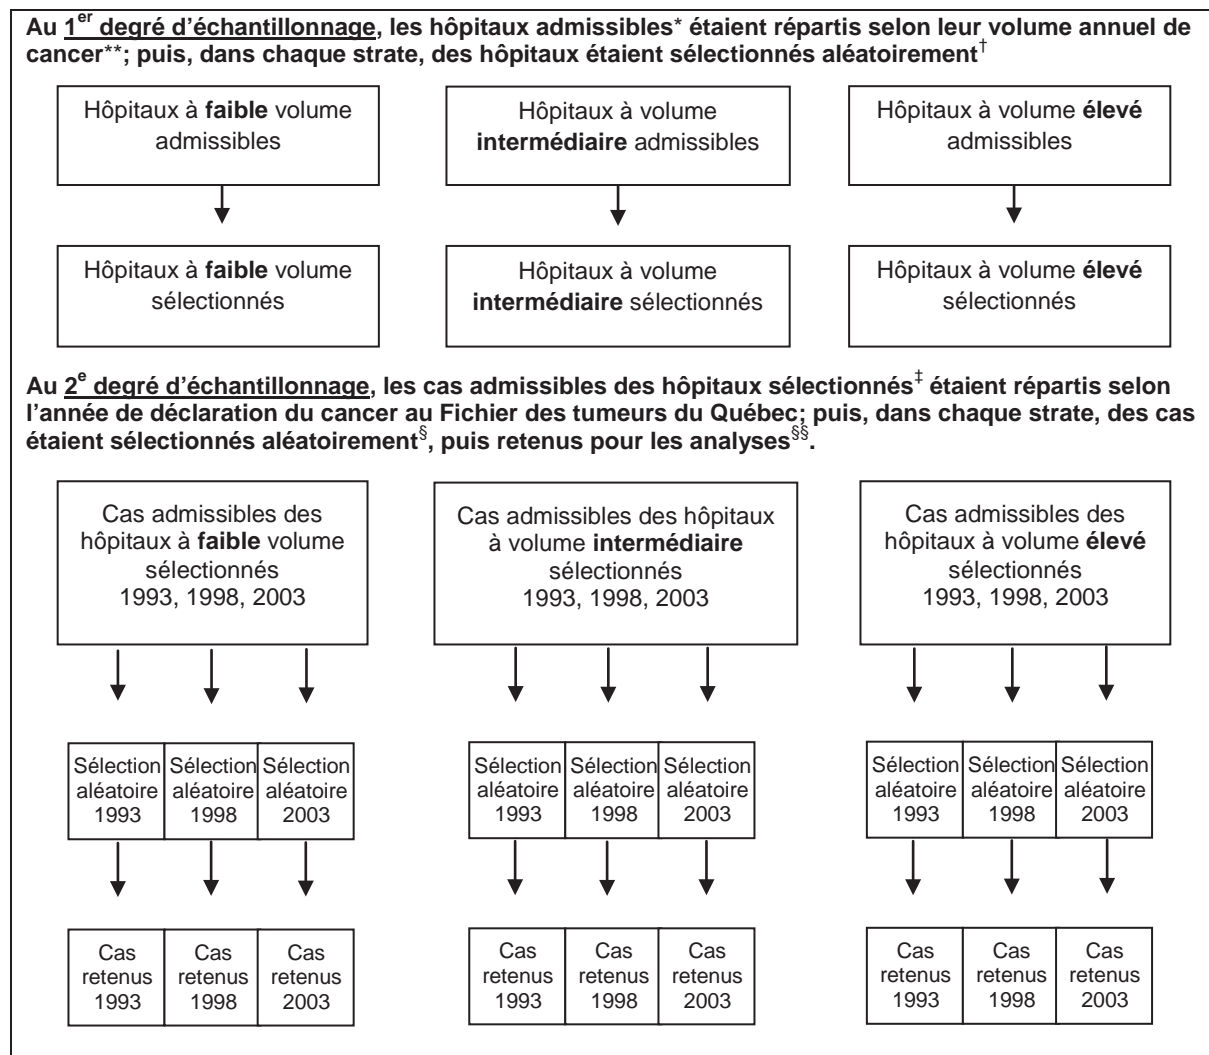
Au $1^{er}$ degré d'échantillonnage, les hôpitaux admissibles* étaient répartis selon leur volume annuel de cancer**; puis, dans chaque strate, des hôpitaux étaient sélectionnés aléatoirement$^{\dagger}$

Hôpitaux à faible volume admissibles

Hôpitaux à volume intermédiaire admissibles

Hôpitaux à volume élevé admissibles

Hôpitaux à faible volume sélectionnés

Hôpitaux à volume intermédiaire sélectionnés

Hôpitaux à volume élevé sélectionnés

Au $2^{e}$ degré d'échantillonnage, les cas admissibles des hôpitaux sélectionnés$^{\ddagger}$ étaient répartis selon l'année de déclaration du cancer au Fichier des tumeurs du Québec; puis, dans chaque strate, des cas étaient sélectionnés aléatoirement$^{\S}$, puis retenus pour les analyses$^{\S\S}$.

Cas admissibles des hôpitaux à faible volume sélectionnés 1993, 1998, 2003

Cas admissibles des hôpitaux à volume intermédiaire sélectionnés 1993, 1998, 2003

Cas admissibles des hôpitaux à volume élevé sélectionnés 1993, 1998, 2003

Sélection aléatoire 1993 | Sélection aléatoire 1998 | Sélection aléatoire 2003

Sélection aléatoire 1993 | Sélection aléatoire 1998 | Sélection aléatoire 2003

Sélection aléatoire 1993 | Sélection aléatoire 1998 | Sélection aléatoire 2003

Cas retenus 1993 | Cas retenus 1998 | Cas retenus 2003

Cas retenus 1993 | Cas retenus 1998 | Cas retenus 2003

Cas retenus 1993 | Cas retenus 1998 | Cas retenus 2003